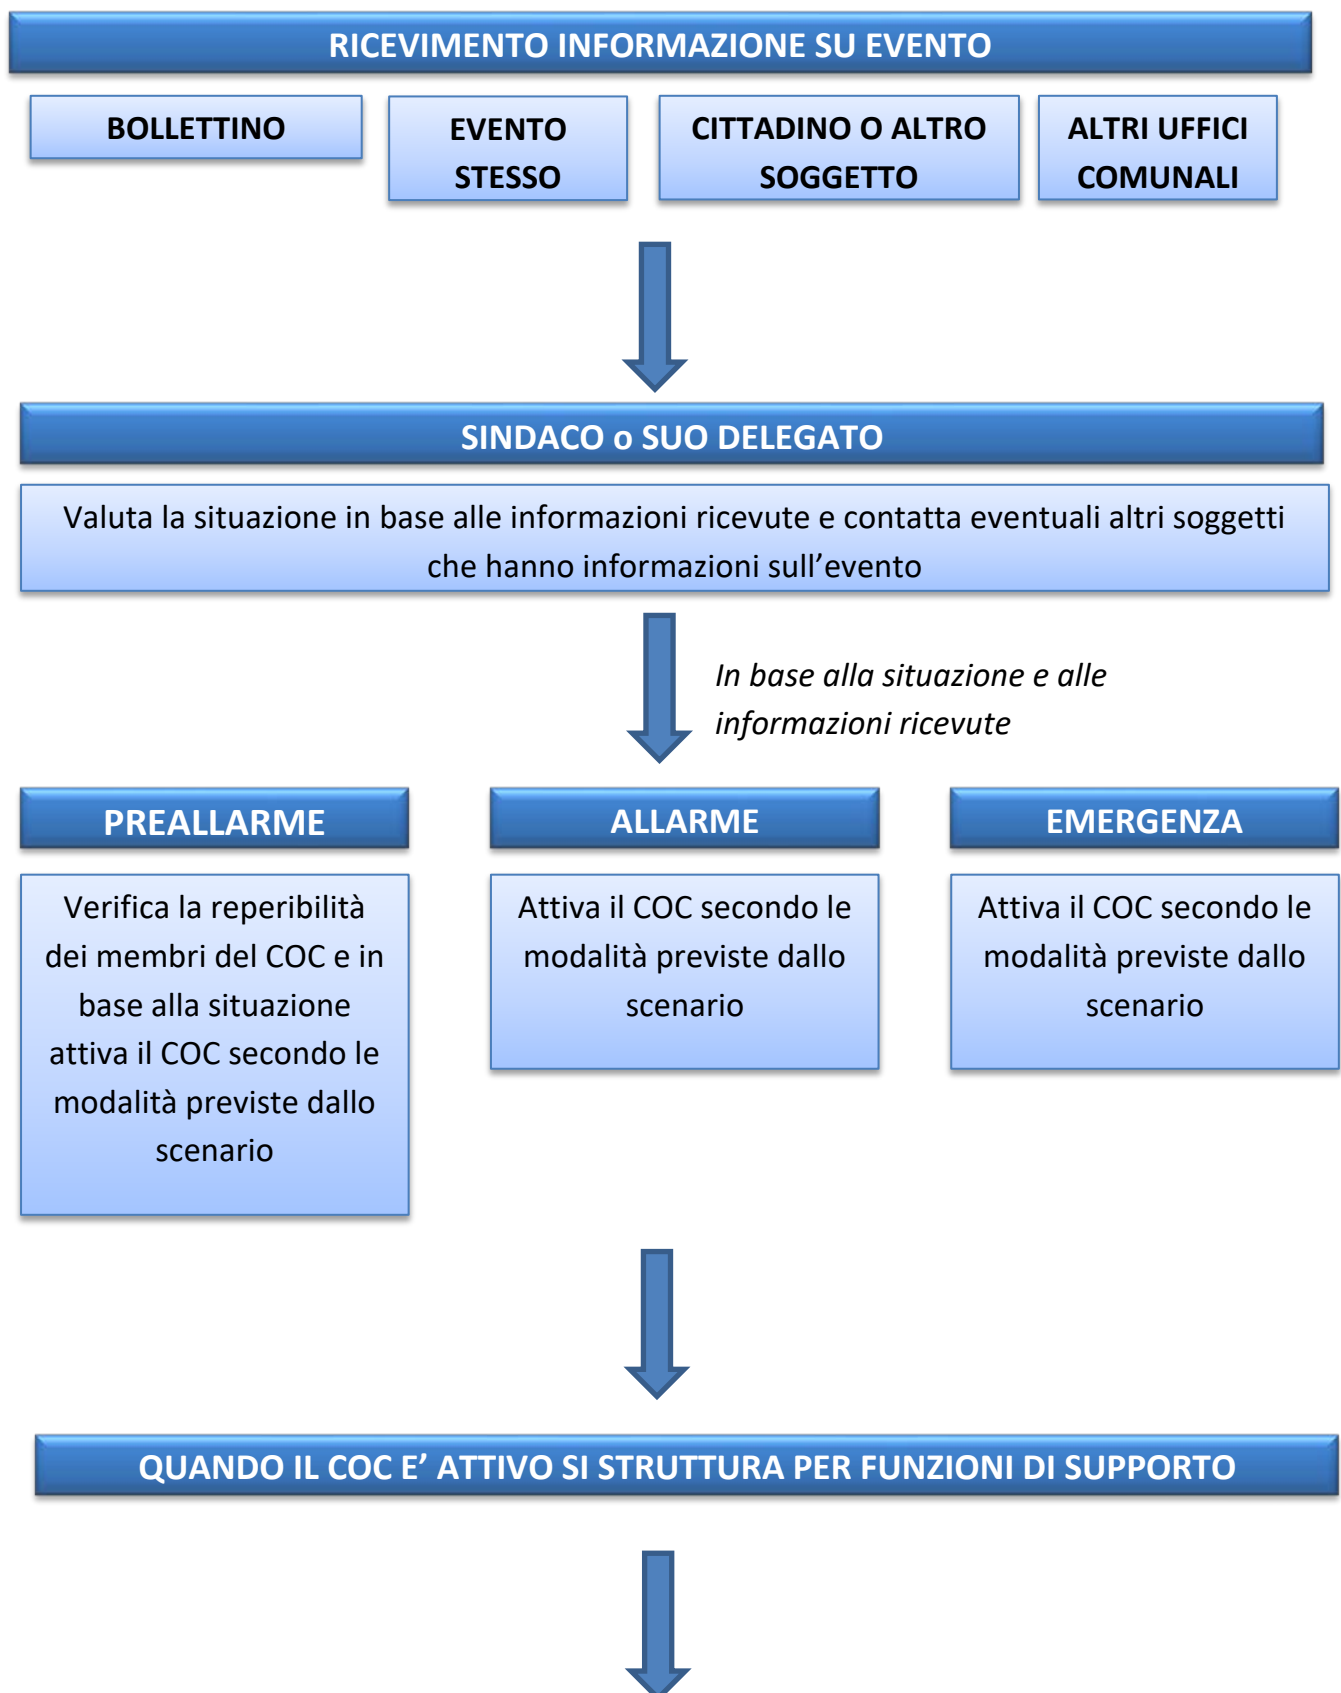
RICEVIMENTO INFORMAZIONE SU EVENTO

BOLLETTINO

EVENTO STESSO

CITTADINO O ALTRO SOGGETTO

ALTRI UFFICI COMUNALI

SINDACO o SUO DELEGATO

Valuta la situazione in base alle informazioni ricevute e contatta eventuali altri soggetti che hanno informazioni sull'evento

*In base alla situazione e alle informazioni ricevute*

PREALLARME

Verifica la reperibilità dei membri del COC e in base alla situazione attiva il COC secondo le modalità previste dallo scenario

ALLARME

Attiva il COC secondo le modalità previste dallo scenario

EMERGENZA

Attiva il COC secondo le modalità previste dallo scenario

QUANDO IL COC E' ATTIVO SI STRUTTURA PER FUNZIONI DI SUPPORTO